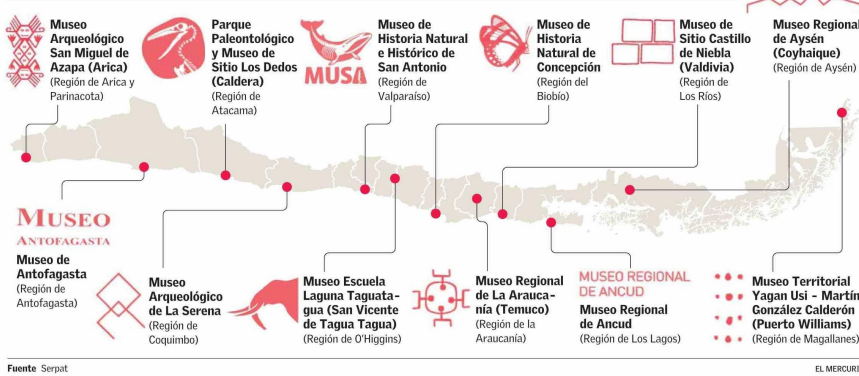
Museo Arqueológico San Miguel de Azapa (Arica)
(Región de Arica y Parinacota)

Parque Paleontológico y Museo de Sitio Los Dedos (Caldera)
(Región de Atacama)

MUSA

Museo de Historia Natural e Histórico de San Antonio
(Región de Valparaíso)

Museo de Historia Natural de Concepción
(Región del Biobío)

Museo de Sitio Castillo de Niebla (Valdivia)
(Región de Los Ríos)

Museo Regional de Aysén (Coyhaique)
(Región de Aysén)

MUSEO ANTOFAGASTA

Museo de Antofagasta
(Región de Antofagasta)

Museo Arqueológico de La Serena
(Región de Coquimbo)

Museo Escuela Laguna Taguatagua (San Vicente de Tagua Tagua)
(Región de O'Higgins)

Museo Regional de La Araucanía (Temuco)
(Región de la Araucanía)

MUSEO REGIONAL DE ANCUD

Museo Regional de Ancud
(Región de Los Lagos)

Museo Territorial Yagan Usi - Martín González Calderón (Puerto Williams)
(Región de Magallanes)

Fuente Serpat

EL MERCURIO